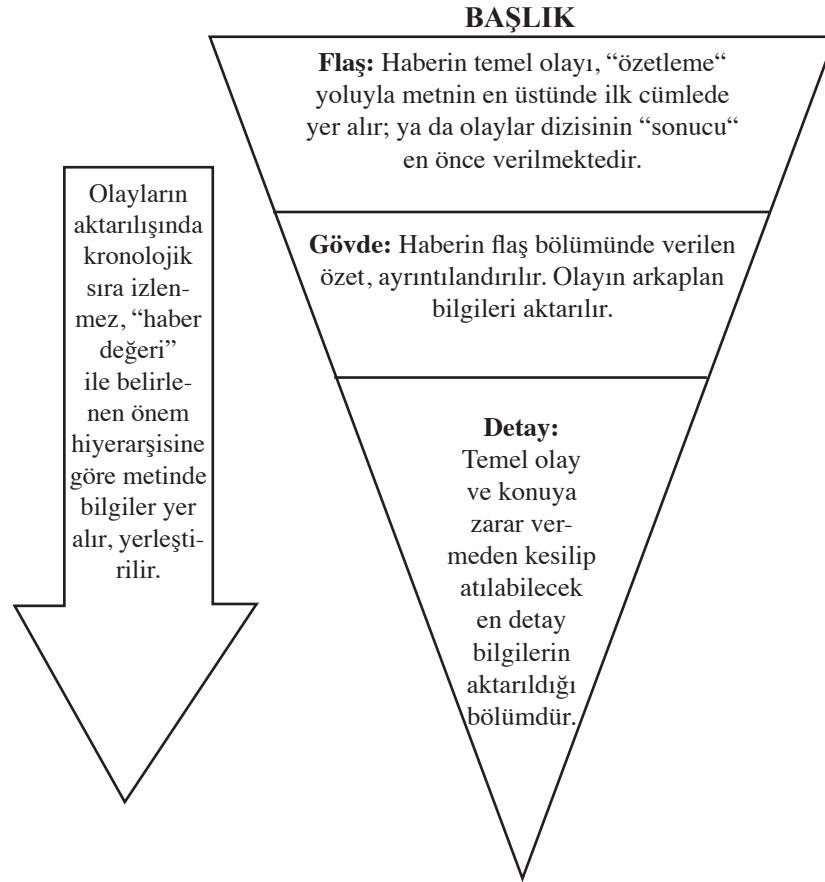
Olayların aktarılışında kronolojik sıra izlenmez, “haber değeri” ile belirlenen önem hiyerarşisine göre metinde bilgiler yer alır, yerleştirilir.

BAŞLIK

**Flaş:** Haberin temel olayı, “özetleme“ yoluyla metnin en üstünde ilk cümlede yer alır; ya da olaylar dizisinin “sonucu“ en önce verilmektedir.

**Gövde:** Haberin flaş bölümünde verilen özet, ayrıntılandırılır. Olayın arkaplan bilgileri aktarılır.

**Detay:** Temel olay ve konuya zarar vermeden kesilip atılabilecek en detay bilgilerin aktarıldığı bölümdür.